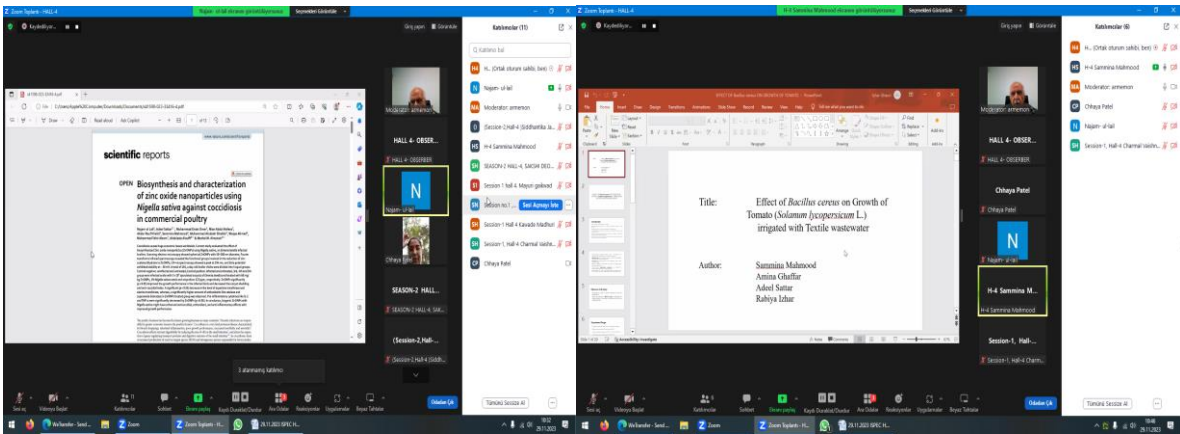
Zoom Toplantı - HALL-4
Najam- ul-lail ekranını görüntülüyorsunuz
Seçenekleri Görüntüle
Kaydediliyor...
Giriş yapın
Görünüm
Katılımcılar (11)
Kişileri bul
H... (Ortak oturum sahibi, ben)
Najam- ul-lail
Moderator: anmemon
(Session-2,Hall-4 (Siddhartika Ja...
H-4 Sammina Mahmood
SEASON-2 HALL-4, SAKSHI DEO...
Session 1 hall 4. Mayuri gaikwad
Session no.1 ...
Sesi Açmayı İste
Session-1, Hall-4 Kawade Madhuri
Session-1, Hall-4 Channal Vaishn...
Chhaya Patel
scientific reports
OPEN Biosynthesis and characterization of zinc oxide nanoparticles using Nigella sativa against coccidiosis in commercial poultry
Moderator: anmemon
HALL 4- OBSER...
HALL 4- OBSERBER
N
Najam- ul-lail
Chhaya Patel
SEASON-2 HALL-4...
SEASON-2 HALL-4, SAK...
(Session-2,Hall-...
(Session-2,Hall-4 (Siddh...
3 alanmanın katılımcı
Sesi aç
Videoyu Başlat
Katılımcılar
Sohbet
Ekranı paylaş
Kaydı Duraklat/Durdur
Ara Odalar
Reaksiyonlar
Uygulamalar
Beyaz Tahtalar
Odadan Çık
Tümünü Sessize Al
...
H-4 Sammina Mahmood ekranını görüntülüyorsunuz
Katılımcılar (6)
H... (Ortak oturum sahibi, ben)
H-4 Sammina Mahmood
Moderator: anmemon
Chhaya Patel
Najam- ul-lail
Session-1, Hall-4 Channal Vaishn...
Title: Effect of Bacillus cereus on Growth of Tomato (Solanum lycopersicum L.) irrigated with Textile wastewater
Author: Sammina Mahmood
Amina Ghaffar
Adeel Sattar
Rabiya Izhar
Moderator: anmemon
HALL 4- OBSER...
HALL 4- OBSERBER
Chhaya Patel
Chhaya Patel
N
Najam- ul-lail
H-4 Sammina M...
H-4 Sammina Mahmood
Session-1, Hall-...
Session-1, Hall-4 Chann...
Zoom Toplantı - H...
29.11.2023 ISPEC H...